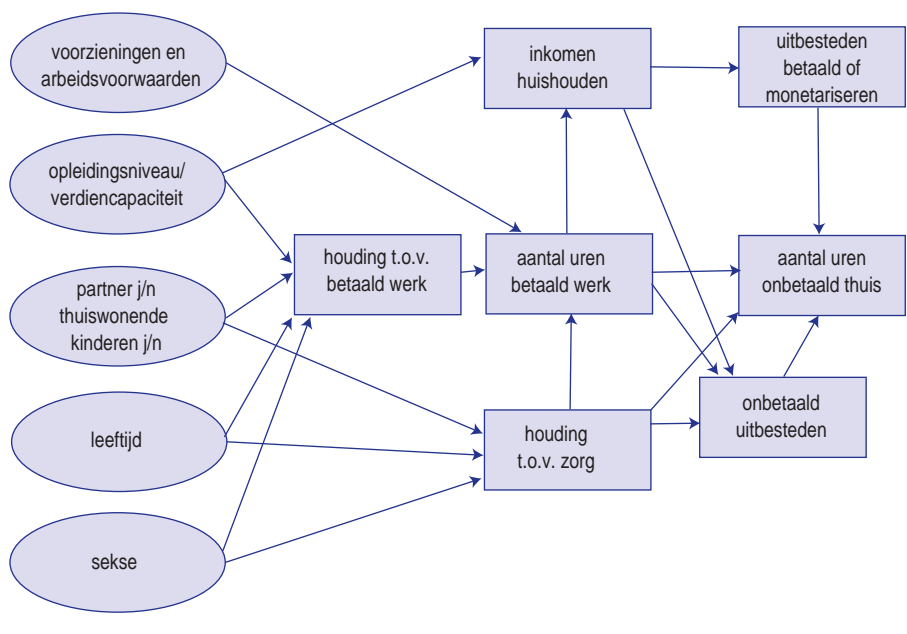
voorzieningen en arbeidsvoorwaarden

opleidingsniveau/ verdiencapaciteit

partner j/n thuiswonende kinderen j/n

leeftijd

sekse

inkomen huishouden

uitbesteden betaald of monetariseren

houding t.o.v. betaald werk

aantal uren betaald werk

aantal uren onbetaald thuis

houding t.o.v. zorg

onbetaald uitbesteden